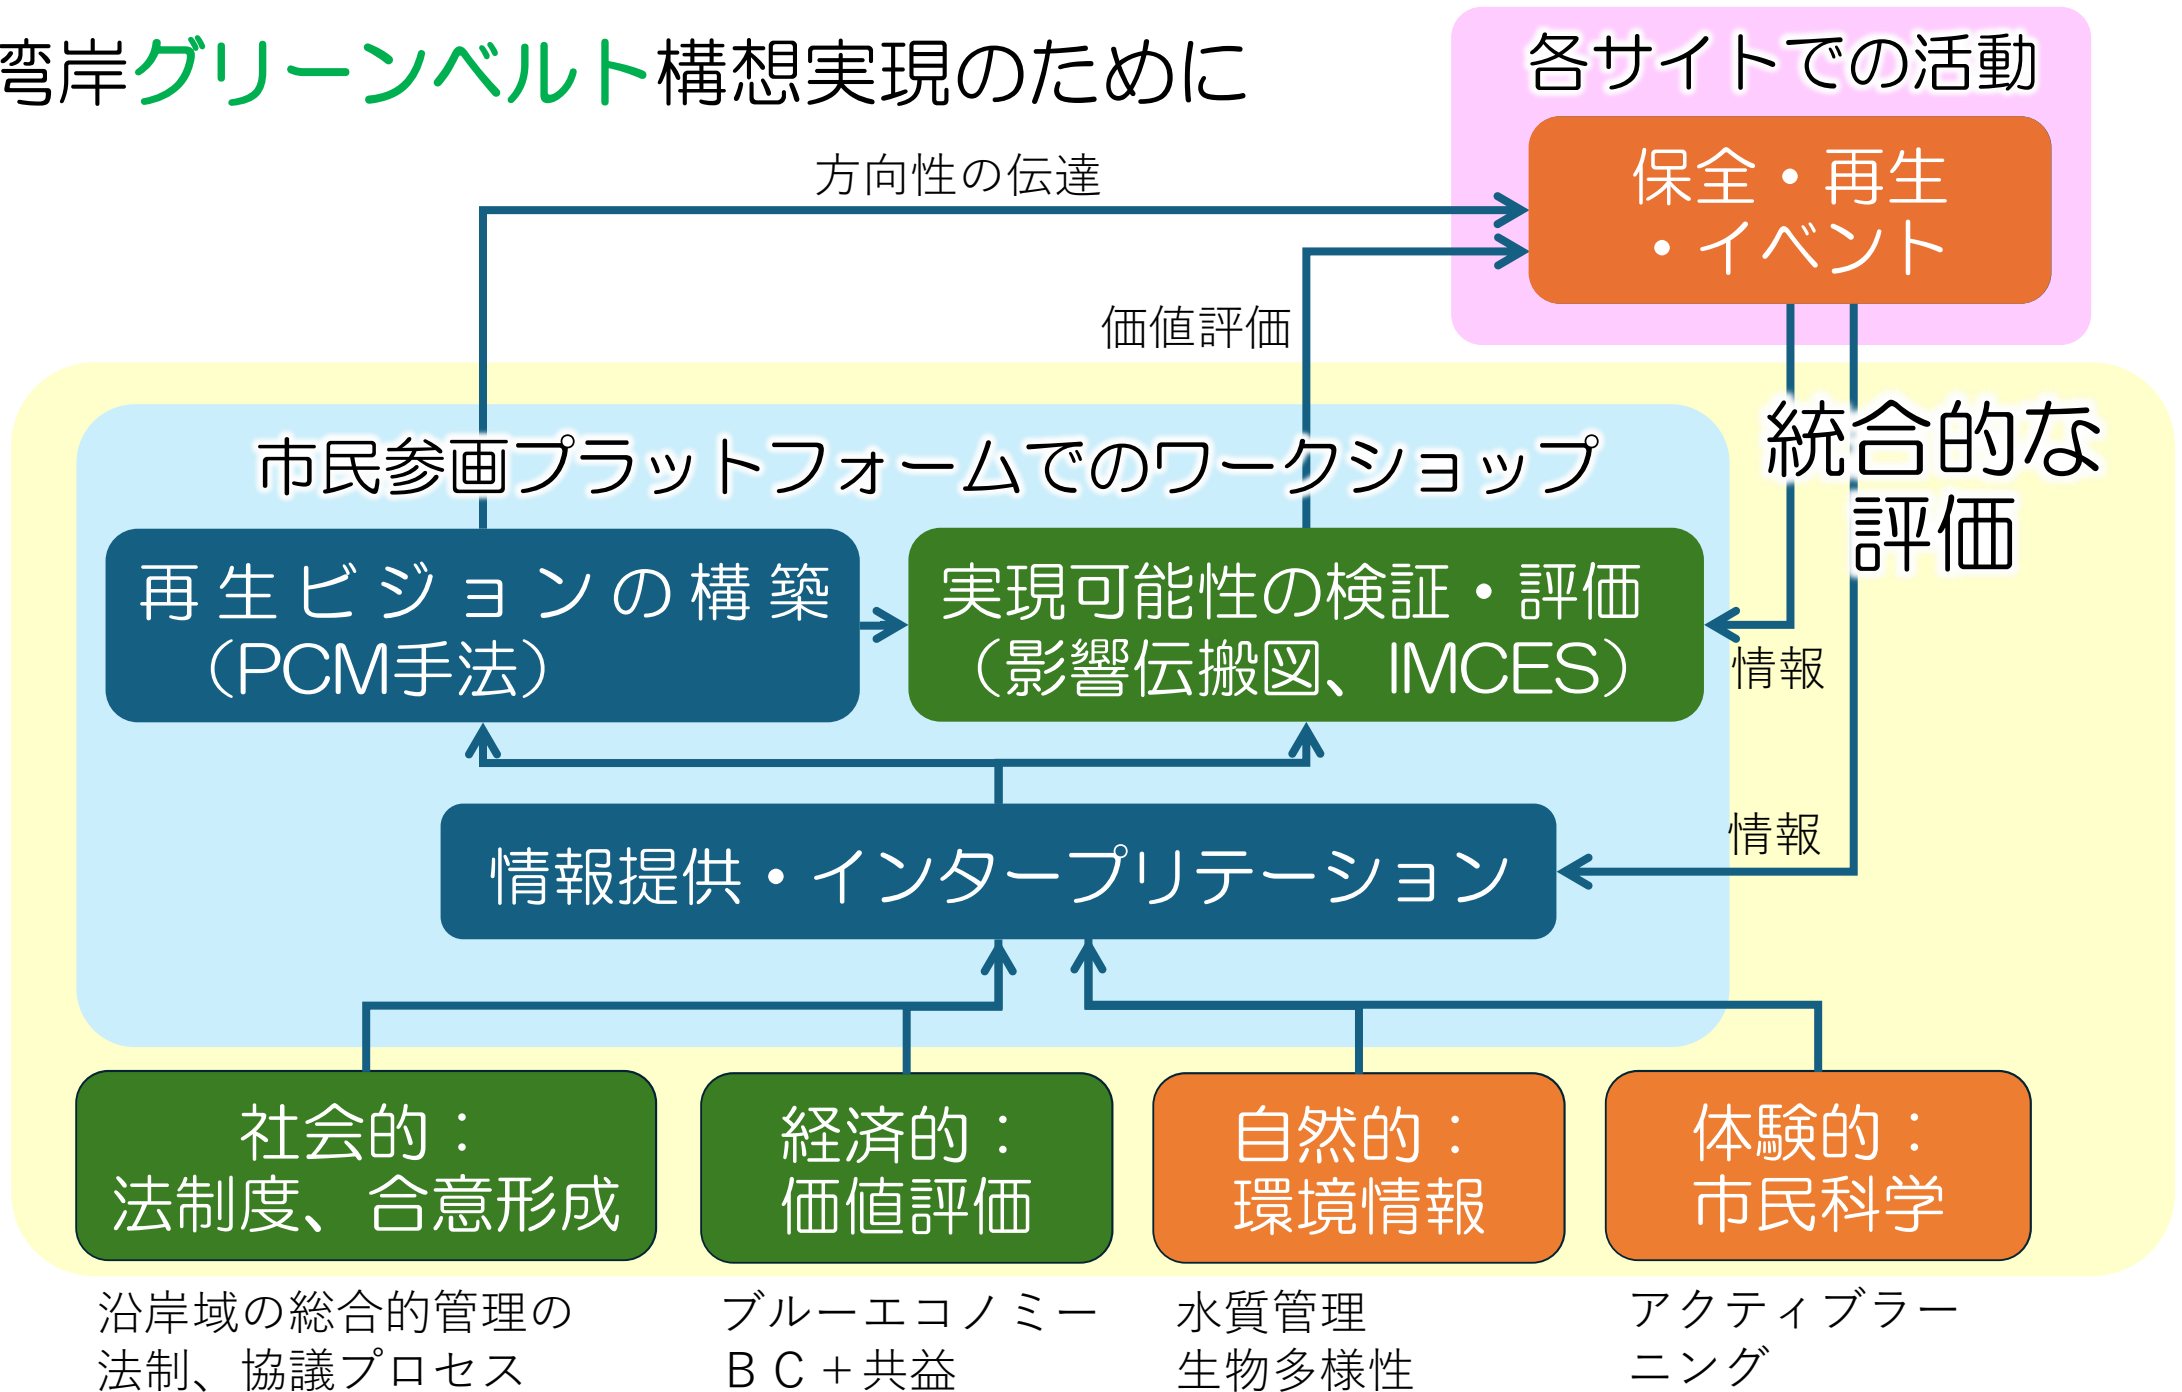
湾岸グリーンベルト構想実現のために

各サイトでの活動

保全・再生・イベント

方向性の伝達

価値評価

統合的な評価

市民参画プラットフォームでのワークショップ

再生ビジョンの構築（PCM手法）

実現可能性の検証・評価（影響伝搬図、IMCES）

情報

情報

情報提供・インタープリテーション

社会的：法制度、合意形成

経済的：価値評価

自然的：環境情報

体験的：市民科学

沿岸域の総合的管理の法制、協議プロセス

ブルーエコノミーＢＣ＋共益

水質管理
生物多様性

アクティブラーニング